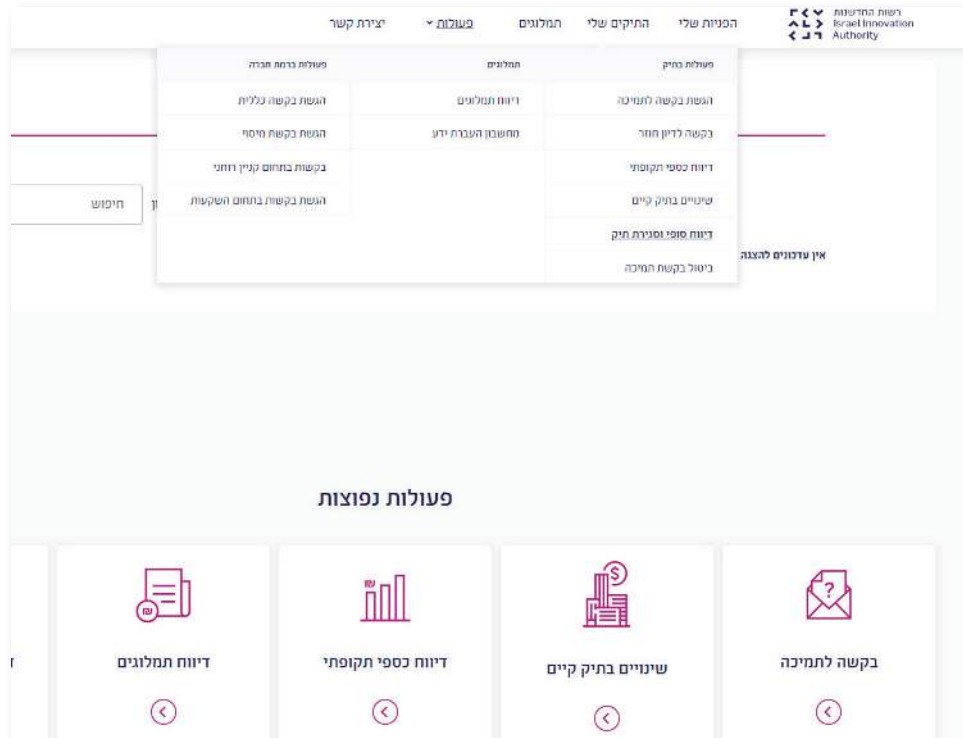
רשות החדשנות Israel Innovation Authority

הפניות שלי
התיקים שלי
תמלוגים
פעולות
יצירת קשר

פעולות בתיק
הגשת בקשה לתמיכה
בקשה לדיון חוזר
דיווח כספי תקופתי
שינויים בתיק קיים
דיווח סופי וסגירת תיק
ביטול בקשת תמיכה

תמלוגים
דיווח תמלוגים
מחשבון העברת ידע

פעולות ברמת חברה
הגשת בקשה כללית
הגשת בקשת מיסוי
בקשות בתחום קניין רוחני
הגשת בקשות בתחום השקעות

אין עדכונים להצגה

חיפוש

פעולות נפוצות

בקשה לתמיכה
שינויים בתיק קיים
דיווח כספי תקופתי
דיווח תמלוגים